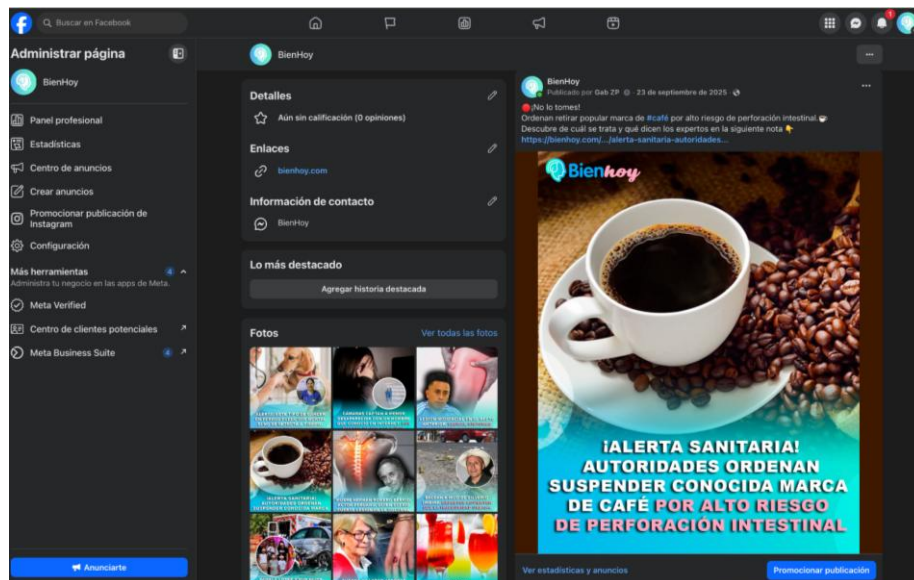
Buscar en Facebook

Administrar página

BienHoy

Panel profesional

Estadísticas

Centro de anuncios

Crear anuncios

Promocionar publicación de Instagram

Configuración

Más herramientas

Administra tu negocio en las apps de Meta.

Meta Verified

Centro de clientes potenciales

Meta Business Suite

Anunciarte

BienHoy

Detalles

Aún sin calificación (0 opiniones)

Enlaces

bienhoy.com

Información de contacto

BienHoy

Lo más destacado

Agregar historia destacada

Fotos

Ver todas las fotos

BienHoy

Publicado por Gab ZP · 23 de septiembre de 2025 ·

¡No lo tomes!

Ordenan retirar popular marca de #café por alto riesgo de perforación intestinal.

Descubre de cuál se trata y qué dicen los expertos en la siguiente nota

https://bienhoy.com/.../alerta-sanitaria-autoridades...

Bienhoy

¡ALERTA SANITARIA! AUTORIDADES ORDENAN SUSPENDER CONOCIDA MARCA DE CAFÉ POR ALTO RIESGO DE PERFORACIÓN INTESTINAL

Ver estadísticas y anuncios

Promocionar publicación